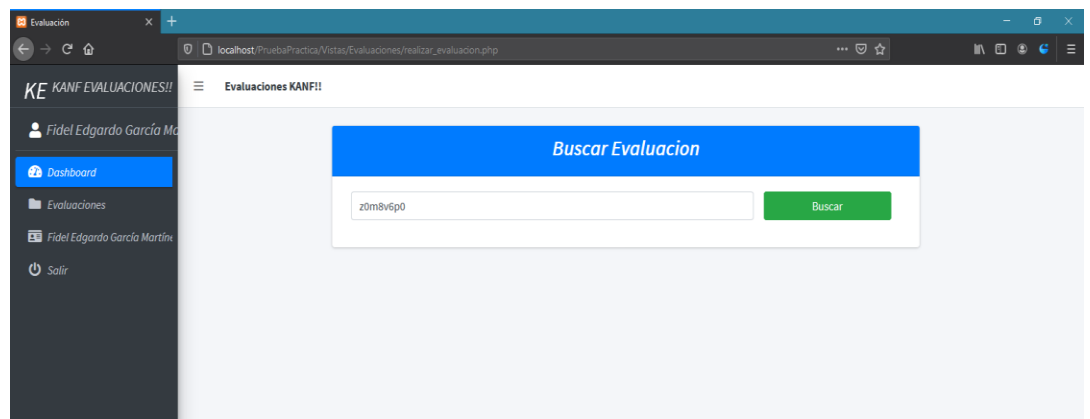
Evaluación

localhost/PruebaPractica/Vistas/Evaluaciones/realizar_evaluacion.php

KE KANF EVALUACIONES!!

Evaluaciones KANF!!

Fidel Edgardo García Ma

Dashboard

Evaluaciones

Fidel Edgardo García Martíne

Salir

Buscar Evaluacion

z0m8v6p0

Buscar